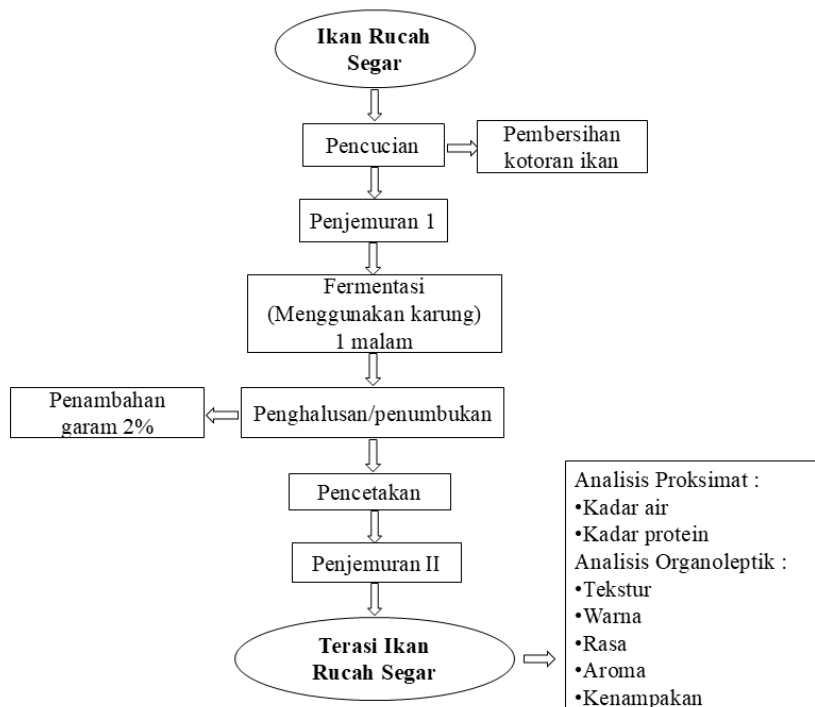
Ikan Rucah Segar

Pencucian

Pembersihan kotoran ikan

Penjemuran 1

Fermentasi (Menggunakan karung) 1 malam

Penambahan garam 2%

Penghalusan/penumbukan

Pencetakan

Penjemuran II

Terasi Ikan Rucah Segar

Analisis Proksimat :
•Kadar air
•Kadar protein
Analisis Organoleptik :
•Tekstur
•Warna
•Rasa
•Aroma
•Kenampakan